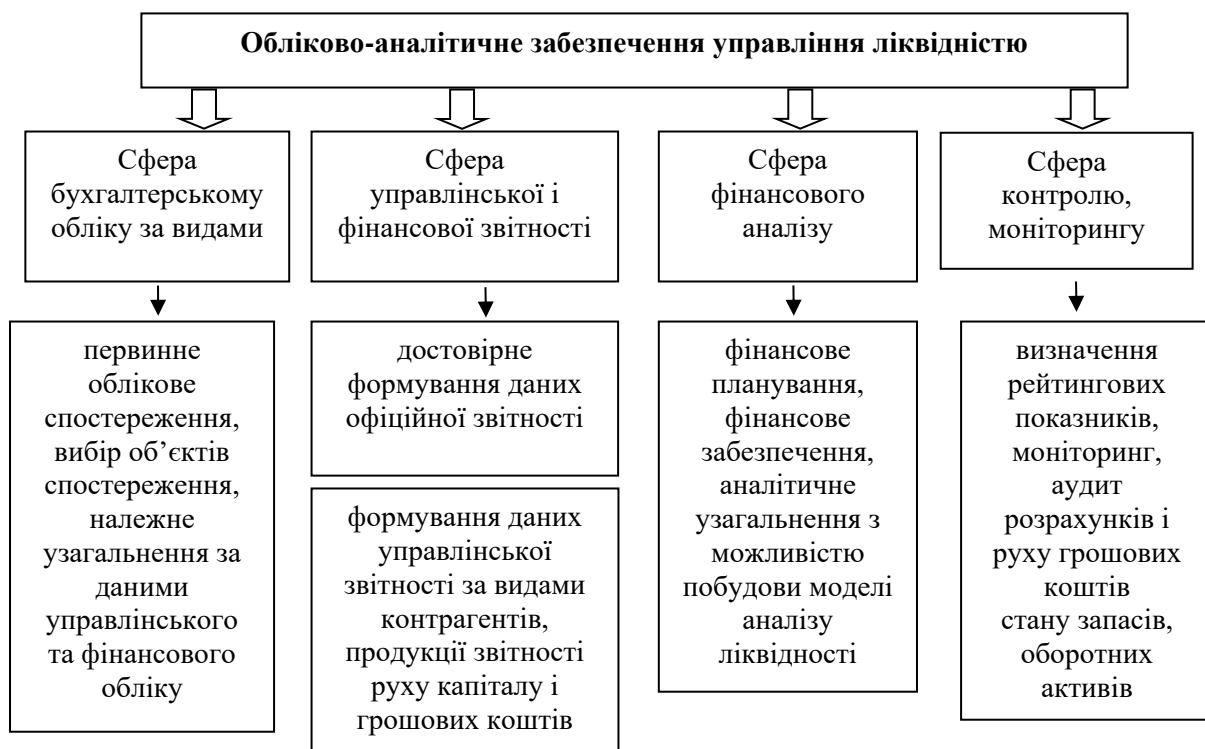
Обліково-аналітичне забезпечення управління ліквідністю

Сфера бухгалтерському обліку за видами

первинне облікове спостереження, вибір об’єктів спостереження, належне узагальнення за даними управлінського та фінансового обліку

Сфера управлінської і фінансової звітності

достовірне формування даних офіційної звітності

формування даних управлінської звітності за видами контрагентів, продукції звітності руху капіталу і грошових коштів

Сфера фінансового аналізу

фінансове планування, фінансове забезпечення, аналітичне узагальнення з можливістю побудови моделі аналізу ліквідності

Сфера контролю, моніторингу

визначення рейтингових показників, моніторинг, аудит розрахунків і руху грошових коштів стану запасів, оборотних активів